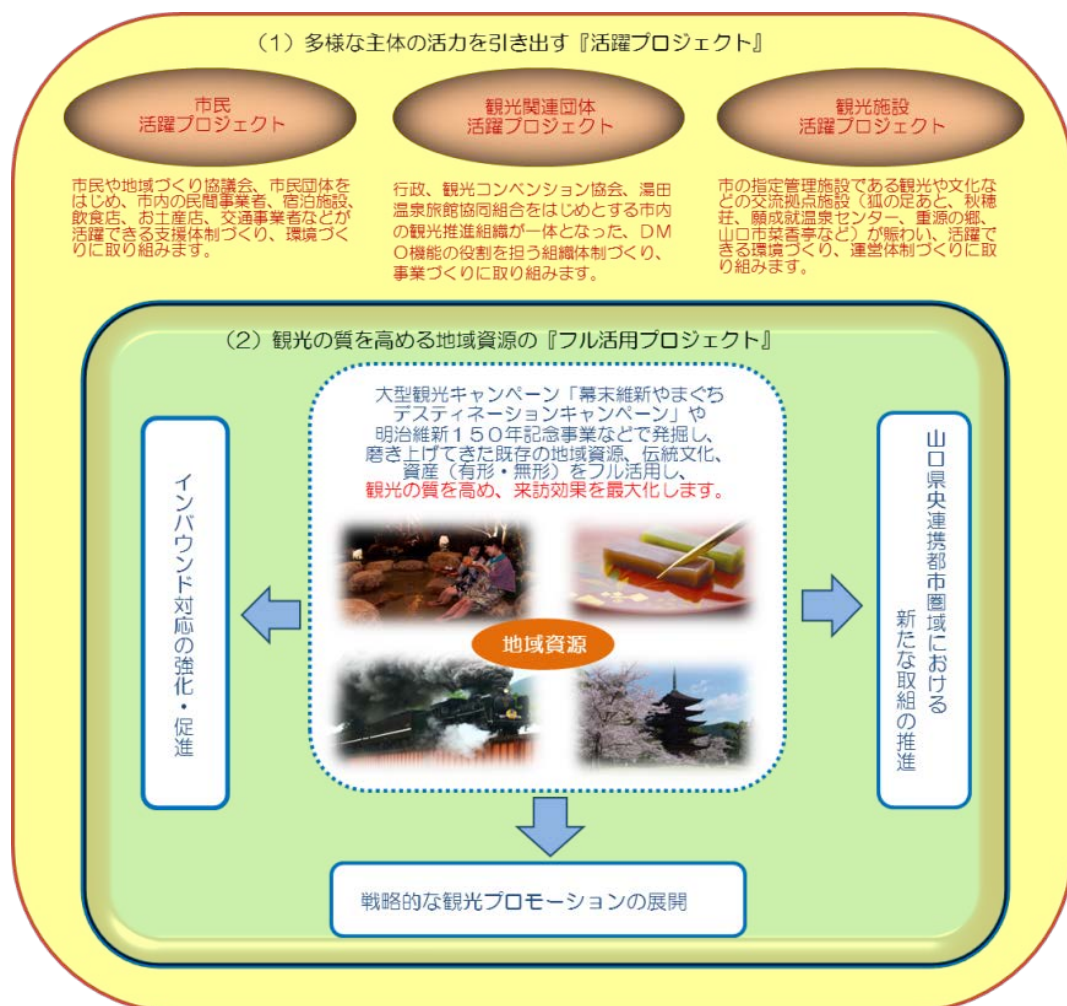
（1）多様な主体の活力を引き出す『活躍プロジェクト』

市民
活躍プロジェクト

市民や地域づくり協議会、市民団体をはじめ、市内の民間事業者、宿泊施設、飲食店、お土産店、交通事業者などが活躍できる支援体制づくり、環境づくりに取り組みます。

観光関連団体
活躍プロジェクト

行政、観光コンベンション協会、湯田温泉旅館協同組合をはじめとする市内の観光推進組織が一体となった、DMO機能の役割を担う組織体制づくり、事業づくりに取り組みます。

観光施設
活躍プロジェクト

市の指定管理施設である観光や文化などの交流拠点施設（狐の足あと、秋穂荘、願成就温泉センター、重源の郷、山口市菜香亭など）が賑わい、活躍できる環境づくり、運営体制づくりに取り組みます。

（2）観光の質を高める地域資源の『フル活用プロジェクト』

大型観光キャンペーン「幕末維新やまぐちデスティネーションキャンペーン」や明治維新150年記念事業などで発掘し、磨き上げてきた既存の地域資源、伝統文化、資産（有形・無形）をフル活用し、観光の質を高め、来訪効果を最大化します。

地域資源

インバウンド対応の強化・促進

山口県央連携都市圏域における新たな取組の推進

戦略的な観光プロモーションの展開